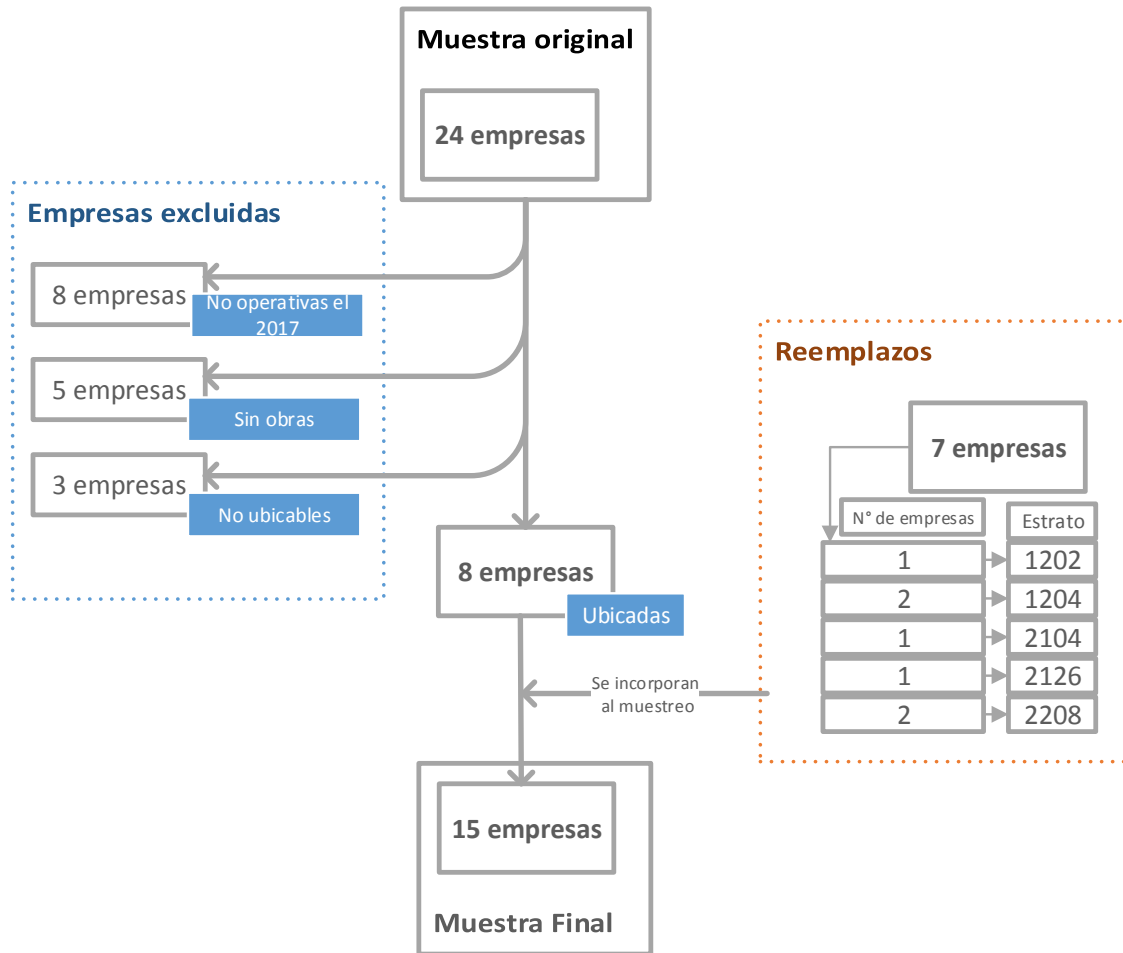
Muestra original

24 empresas

Empresas excluidas

8 empresas
No operativas el 2017

5 empresas
Sin obras

3 empresas
No ubicables

8 empresas
Ubicadas

Se incorporan al muestreo

Reemplazos

7 empresas

| N° de empresas | Estrato |
|---|---|
| 1 | 1202 |
| 2 | 1204 |
| 1 | 2104 |
| 1 | 2126 |
| 2 | 2208 |

15 empresas

Muestra Final